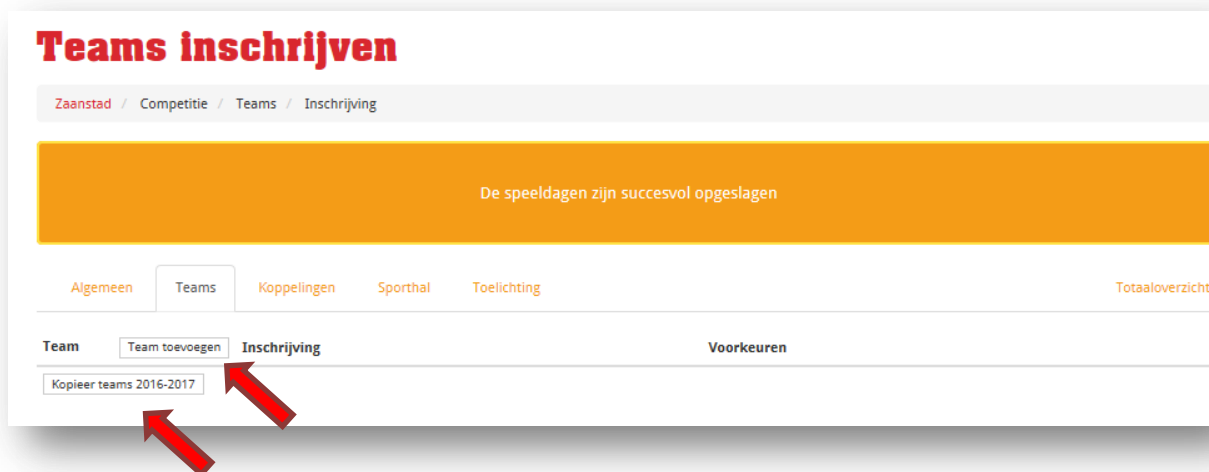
Teams inschrijven

Zaanstad / Competitie / Teams / Inschrijving

De speeldagen zijn succesvol opgeslagen

Algemeen Teams Koppelingen Sporthal Toelichting Totaaloverzicht

| Team | Team toevoegen | Inschrijving | Voorkeuren |
|---|---|---|---|
| Kopieer teams 2016-2017 | | | |